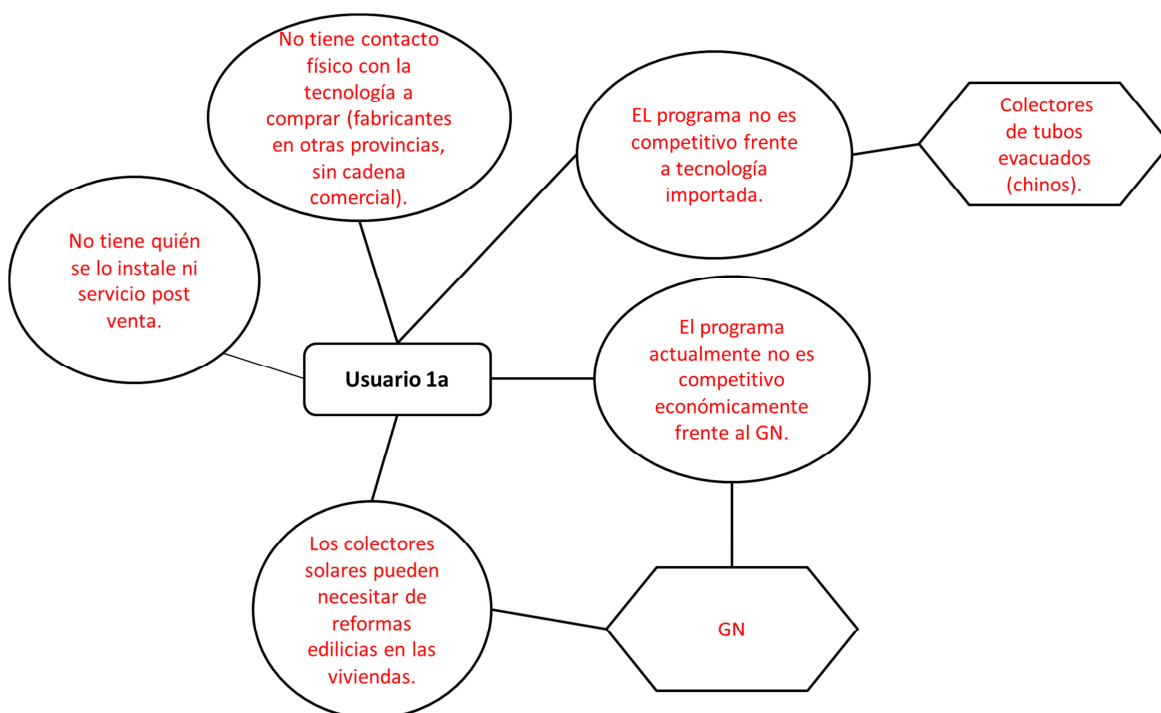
No tiene contacto físico con la tecnología a comprar (fabricantes en otras provincias, sin cadena comercial).

EL programa no es competitivo frente a tecnología importada.

Colectores de tubos evacuados (chinos).

No tiene quién se lo instale ni servicio post venta.

Usuario 1a

El programa actualmente no es competitivo económicamente frente al GN.

Los colectores solares pueden necesitar de reformas edilicias en las viviendas.

GN